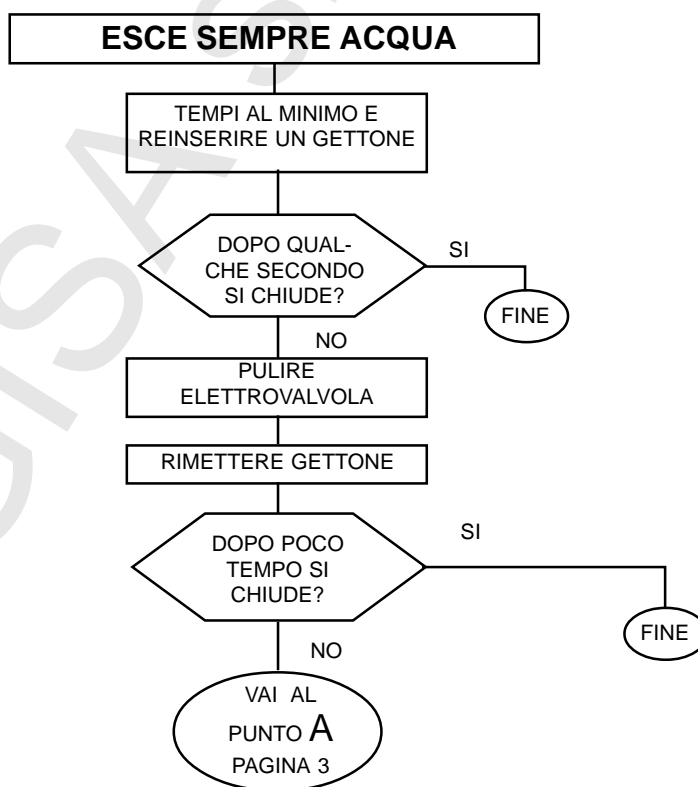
ESCE SEMPRE ACQUA

TEMPI AL MINIMO E REINSERIRE UN GETTONE

DOPO QUALCHE SECONDO SI CHIUDE?

SI

FINE

NO

PULIRE ELETTROVALVOLA

RIMETTERE GETTONE

DOPO POCO TEMPO SI CHIUDE?

SI

FINE

NO

VAI AL PUNTO A PAGINA 3